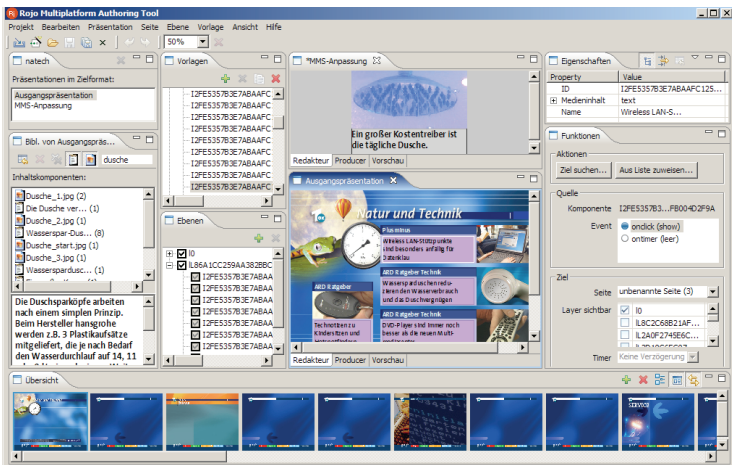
Rojo Multiplatform Authoring Tool

Projekt Bearbeiten Präsentation Seite Ebene Vorlage Ansicht Hilfe

50%

natech

Präsentationen im Zielformat:

Ausgangspräsentation
MMS-Anpassung

Bibl. von Ausgangsprä...

dusche

Inhaltskomponenten:

Dusche_1.jpg (2)
Die Dusche ver... (1)
Dusche_2.jpg (1)
Wasserspar-Dus... (8)
Dusche_start.jpg (1)
Dusche_3.jpg (1)
Wasserspardusc... (1)

Die Duschsparköpfe arbeiten nach einem simplen Prinzip. Beim Hersteller hansgrohe werden z.B. 3 Plastikaufsätze mitgeliefert, die je nach Bedarf den Wasserdurchlauf auf 14, 11

Vorlagen

I2FE5357B3E7ABAAFC
I2FE5357B3E7ABAAFC
I2FE5357B3E7ABAAFC
I2FE5357B3E7ABAAFC
I2FE5357B3E7ABAAFC
I2FE5357B3E7ABAAFC
I2FE5357B3E7ABAAFC
I2FE5357B3E7ABAAFC
I2FE5357B3E7ABAAFC

Ebenen

I0
IL86A1CC259AA382BBC
I2FE5357B3E7ABAA
I2FE5357B3E7ABAA
I2FE5357B3E7ABAA
I2FE5357B3E7ABAA
I2FE5357B3E7ABAA
I2FE5357B3E7ABAA
I2FE5357B3E7ABAA
I2FE5357B3E7ABAA

*MMS-Anpassung

Ein großer Kostentreiber ist die tägliche Dusche.

Redakteur Producer Vorschau

Ausgangspräsentation

Natur und Technik

Plusminus
Wireless LAN-Stützpunkte sind besonders anfällig für Datenklau

ARD Ratgeber Technik
Wassersparduschen reduzieren den Wasserverbrauch und das Duschvergnügen

ARD Ratgeber

ARD Ratgeber Technik
DVD-Player sind immer noch besser als die neuen Multi-

Technottern zu Kinderzimmern und

Redakteur Producer Vorschau

Eigenschaften

| Property | Value |
|---|---|
| ID | I2FE5357B3E7ABAAFC125... |
| Medieninhalt | text |
| Name | Wireless LAN-S... |

Funktionen

Aktionen

Ziel suchen... Aus Liste zuweisen...

Quelle

Komponente I2FE5357B3...FB004D2F9A

Event onclick (show) ontimer (leer)

Ziel

Seite unbenannte Seite (3)

Layer sichtbar I0 IL8C2C688B21AF... IL2A0F2745E6C...

Timer Keine Verzögerung

Übersicht